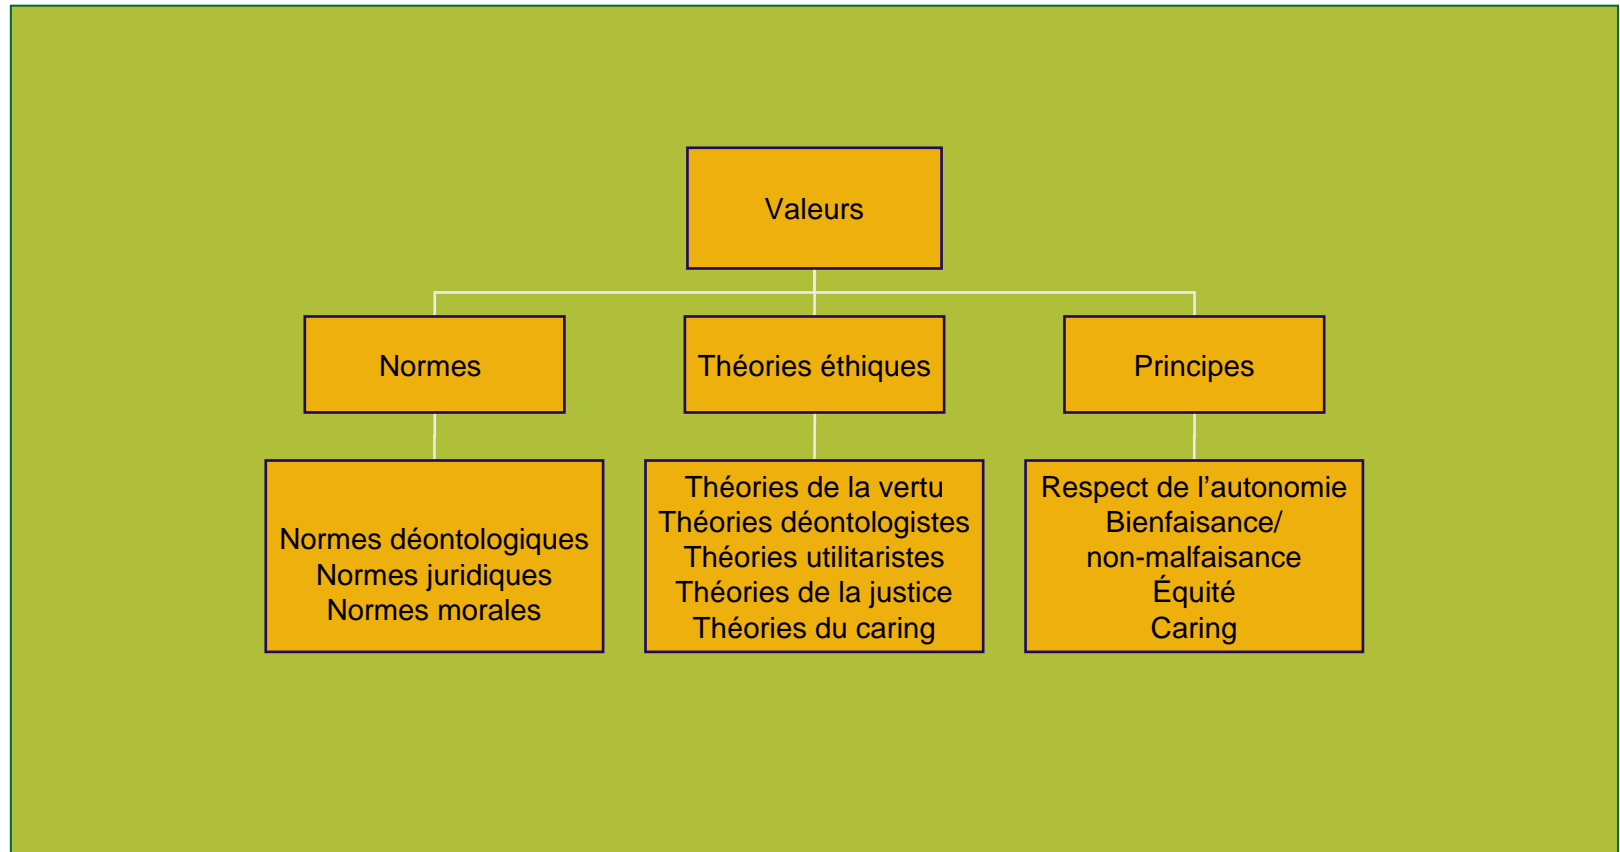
Valeurs

Normes

Théories éthiques

Principes

Normes déontologiques
Normes juridiques
Normes morales

Théories de la vertu
Théories déontologistes
Théories utilitaristes
Théories de la justice
Théories du caring

Respect de l'autonomie
Bienfaisance/
non-malfaisance
Équité
Caring